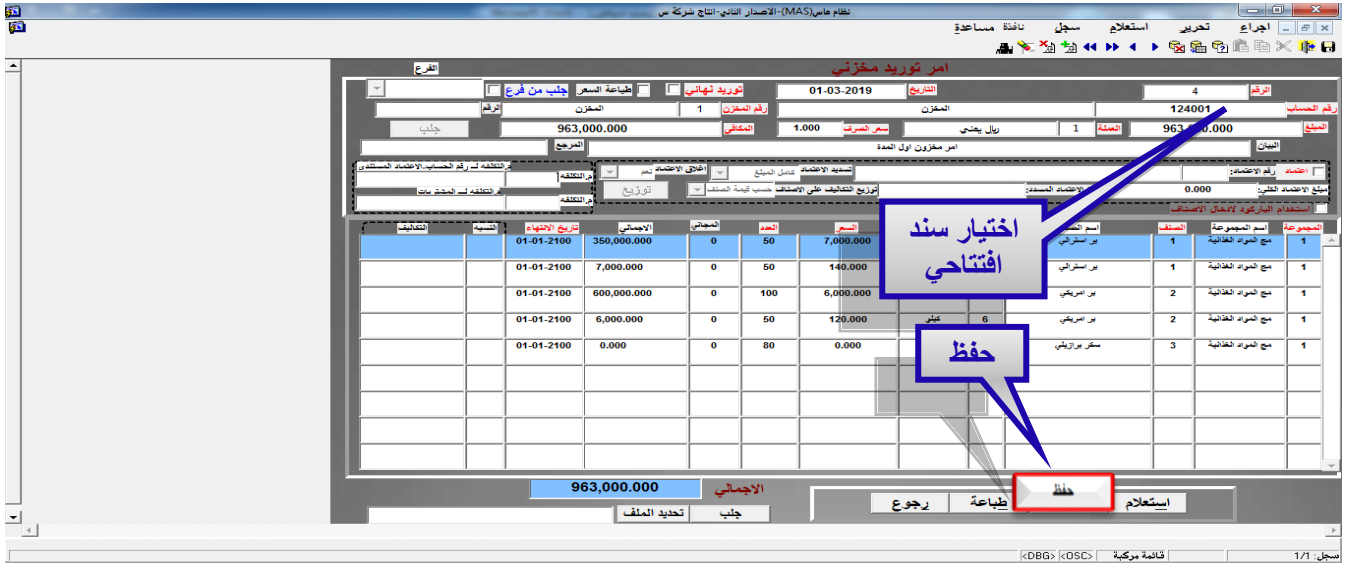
نظام ماس(MAS)-الاصدار الثاني-انتاج شركة س

اجراء تحرير استعلام سجل نافذة مساعدة

امر توريد مخزني

الفرع

توريد نهائي طباعة السعر جلب من فرع

الرقم 4 التاريخ 01-03-2019

رقم الحساب 124001 المخزن رقم المخزن 1 المخزن الرقم

المبلغ 963,000.000 العملة 1 ريال يمني سعر الصرف 1.000 المقابل 963,000.000 جلب

البيان امر مخزون اول المدة المرجع

اعتماد رقم الاعتماد تسديد الاعتماد كامل المبلغ اغلاق الاعتماد نعم

مبلغ الاعتماد الكلي: 0.000 الاعتماد المسدد: توزيع التكاليف على الاصناف حسب قيمة الصنف توزيع

م.التكلفه لـ رقم الحساب،الاعتماد المستندي م.التكلفه

م.التكلفه لـ المشتريات م.التكلفه

استخدام الباركود لادخال الاصناف

| المجموعة | اسم المجموعة | الصنف | اسم الصنف | | | السعر | العدد | المجاني | الاجمالي | تاريخ الانتهاء | النسبة | التكاليف |
|---|---|---|---|---|---|---|---|---|---|---|---|---|
| 1 | مج المواد الغذائية | 1 | بر استرالي | | | 7,000.000 | 50 | 0 | 350,000.000 | 01-01-2100 | | |
| 1 | مج المواد الغذائية | 1 | بر استرالي | | | 140.000 | 50 | 0 | 7,000.000 | 01-01-2100 | | |
| 1 | مج المواد الغذائية | 2 | بر امريكي | | | 6,000.000 | 100 | 0 | 600,000.000 | 01-01-2100 | | |
| 1 | مج المواد الغذائية | 2 | بر امريكي | 6 | كيلو | 120.000 | 50 | 0 | 6,000.000 | 01-01-2100 | | |
| 1 | مج المواد الغذائية | 3 | سكر برازيلي | | | 0.000 | 80 | 0 | 0.000 | 01-01-2100 | | |

اختيار سند افتتاحي

حفظ

الاجمالي 963,000.000

استعلام حفظ طباعة رجوع

جلب تحديد الملف

سجل: 1/1 قائمة مركبة <OSC> <DBG>